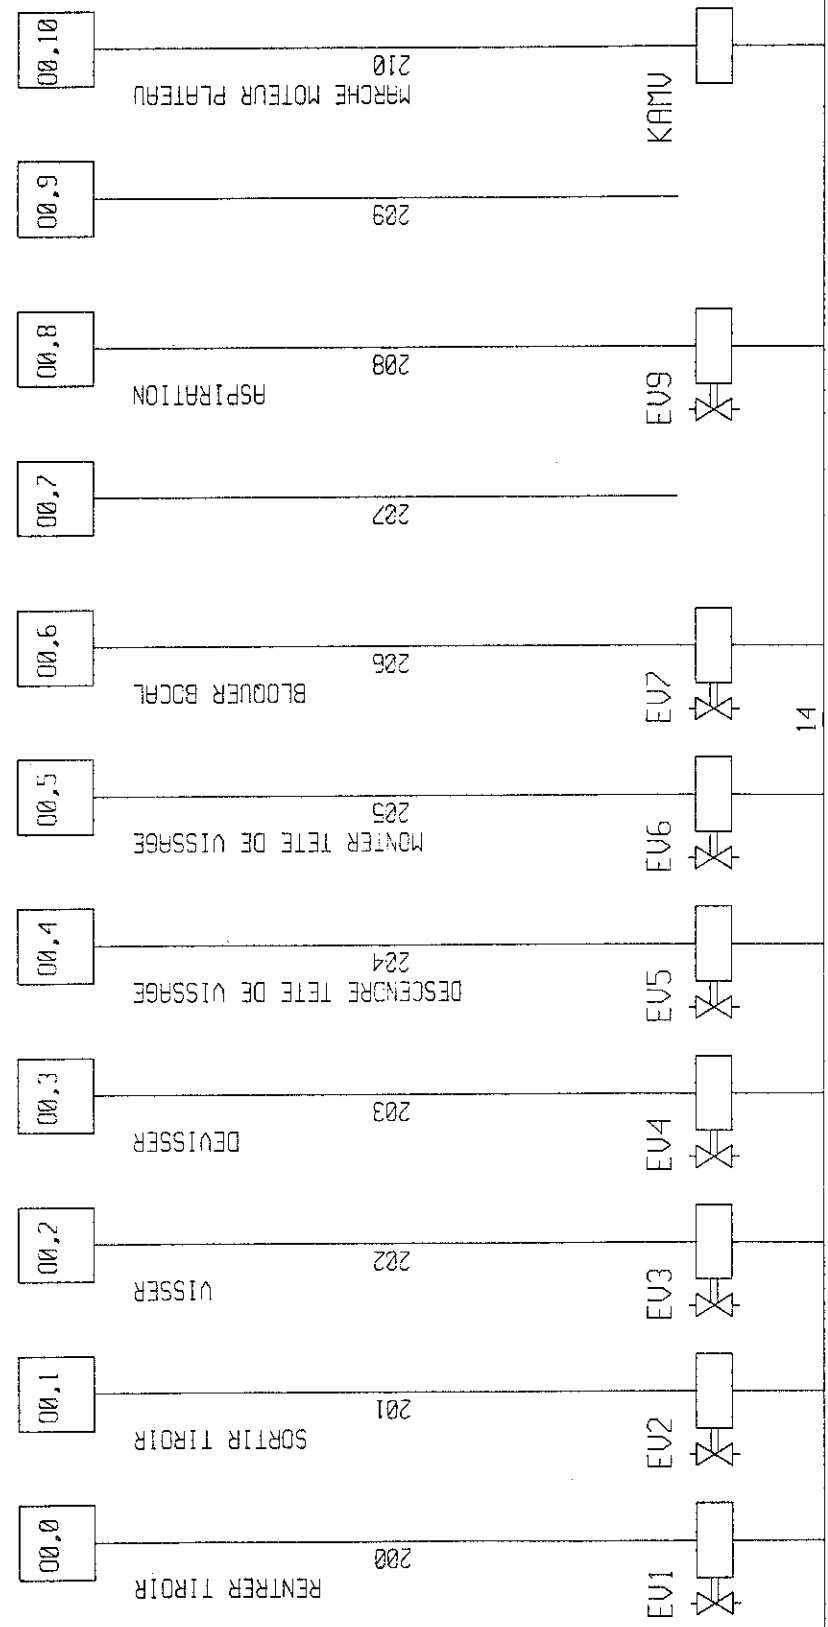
O0.10
210
MARCHE MOTEUR PLATEAU
KAMU

O0.9
209

O0.8
208
ASPIRATION
EV9

O0.7
207

O0.6
206
BLOQUER BOCAL
EV7

14

O0.5
205
MONTER TETE DE VISSAGE
EV6

O0.4
204
DESCENDRE TETE DE VISSAGE
EV5

O0.3
203
DEVISSER
EV4

O0.2
202
VISSER
EV3

O0.1
201
SORTIR TIROIR
EV2

O0.0
200
RENTRER TIROIR
EV1